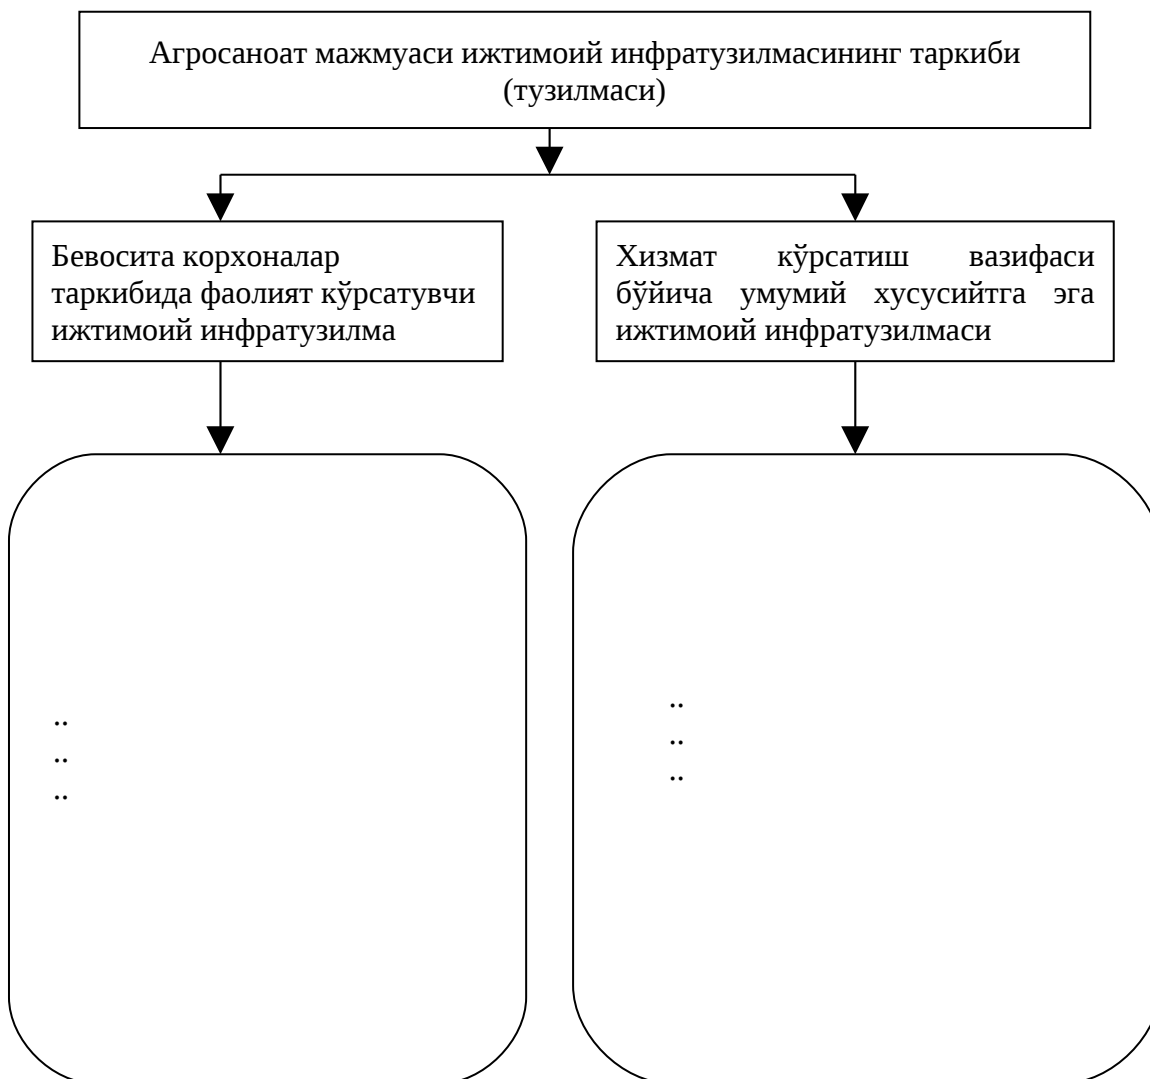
Агросаноат мажмуаси ижтимоий инфратузилмасининг таркиби (тузилмаси)

Бевосита корхоналар таркибида фаолият кўрсатувчи ижтимоий инфратузилма

Хизмат кўрсатиш вазифаси бўйича умумий хусусийтга эга ижтимоий инфратузилмаси

..
..
..

..
..
..